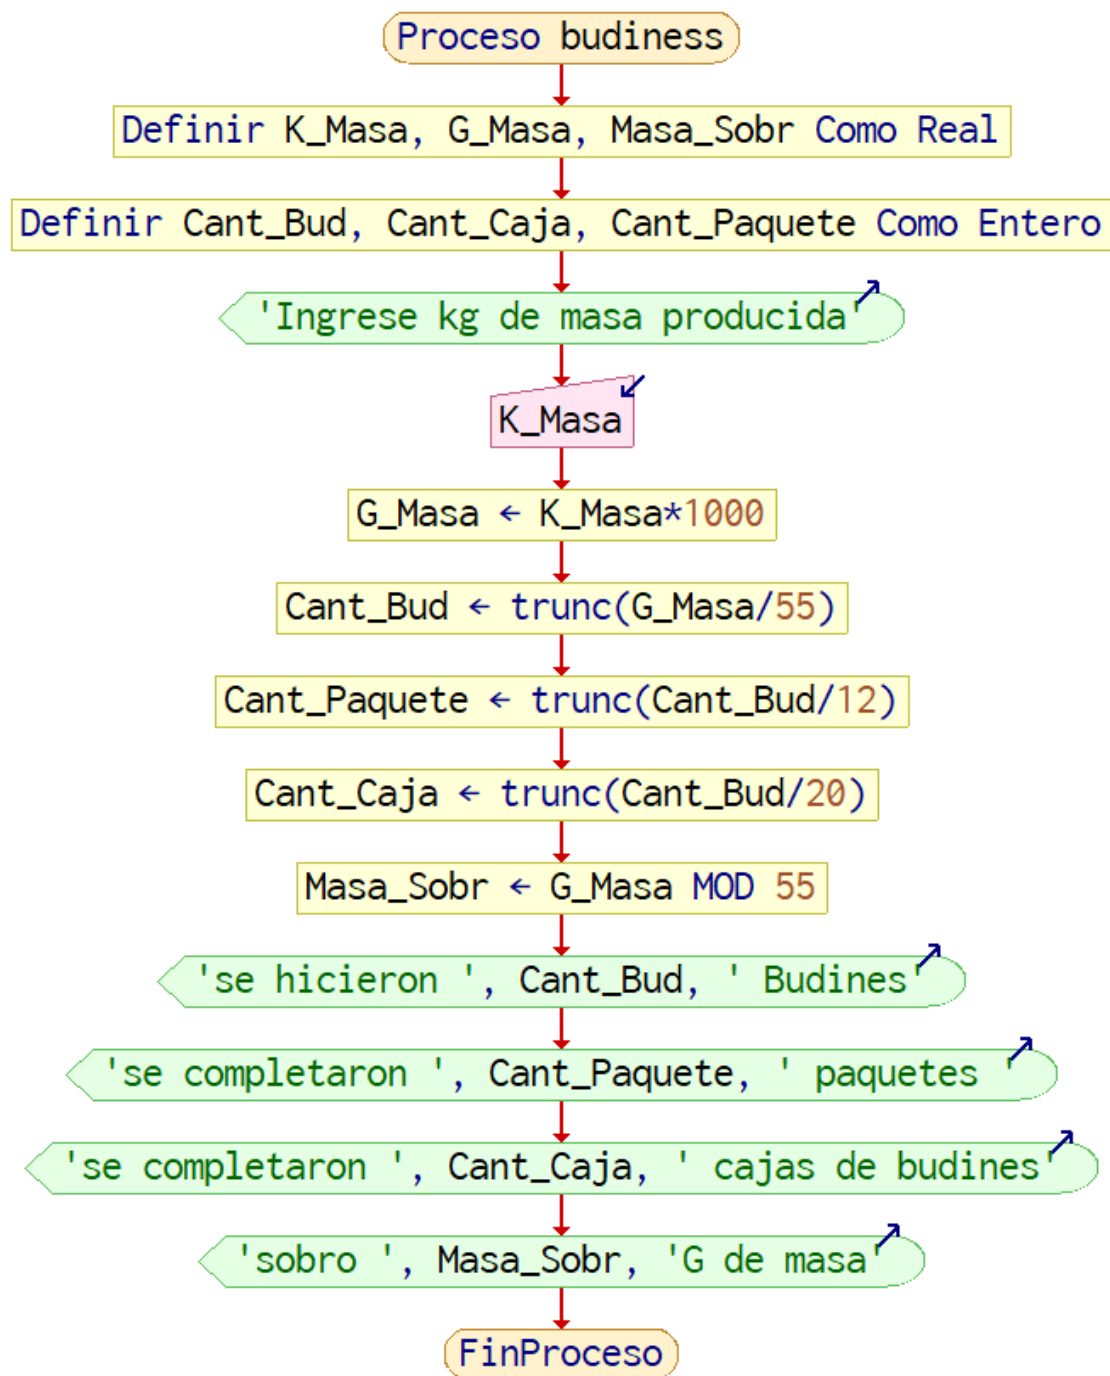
Proceso budiness

Definir K_Masa, G_Masa, Masa_Sobr Como Real

Definir Cant_Bud, Cant_Caja, Cant_Paquete Como Entero

'Ingrese kg de masa producida'

K_Masa

G_Masa ← K_Masa*1000

Cant_Bud ← trunc(G_Masa/55)

Cant_Paquete ← trunc(Cant_Bud/12)

Cant_Caja ← trunc(Cant_Bud/20)

Masa_Sobr ← G_Masa MOD 55

'se hicieron ', Cant_Bud, ' Budines'

'se completaron ', Cant_Paquete, ' paquetes '

'se completaron ', Cant_Caja, ' cajas de budines'

'sobro ', Masa_Sobr, 'G de masa'

FinProceso